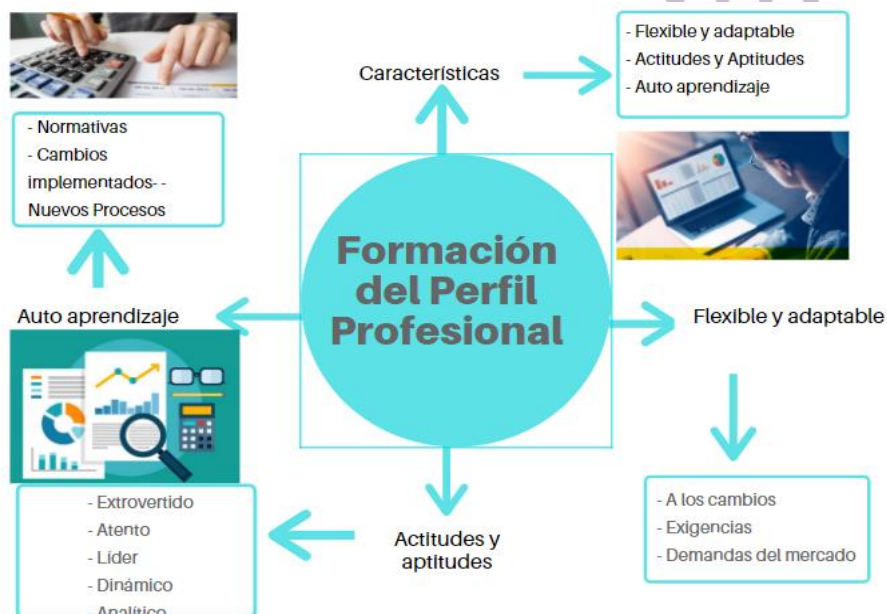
Características

- Flexible y adaptable
- Actitudes y Aptitudes
- Auto aprendizaje

- Normativas
- Cambios implementados- - Nuevos Procesos

Formación del Perfil Profesional

Auto aprendizaje

Flexible y adaptable

- A los cambios
- Exigencias
- Demandas del mercado

Actitudes y aptitudes

- Extrovertido
- Atento
- Lider
- Dinámico
- Analítico